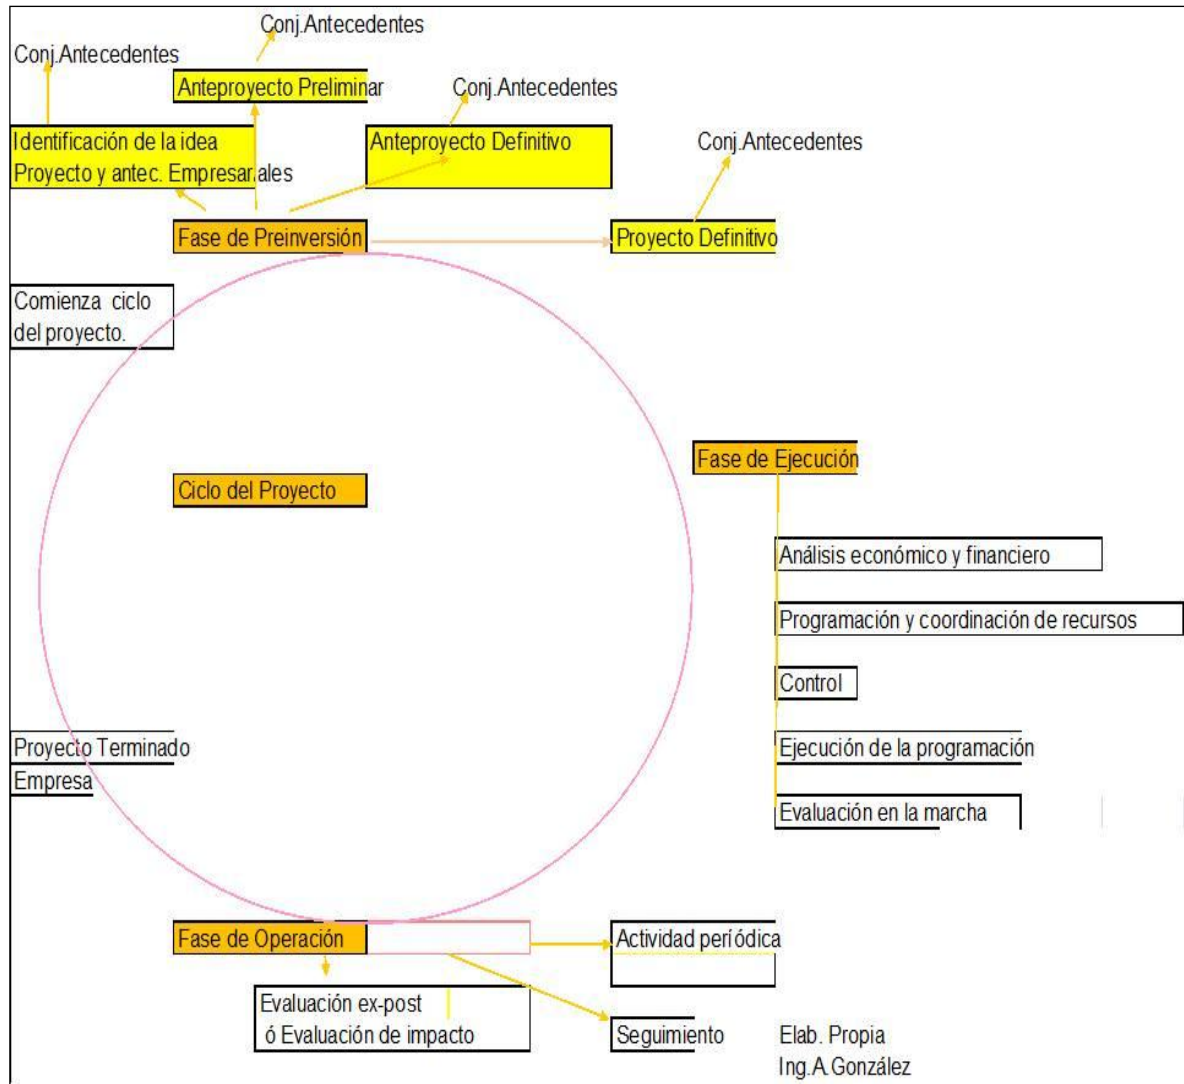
Conj.Antecedentes

Conj.Antecedentes

Anteproyecto Preliminar

Conj.Antecedentes

Identificación de la idea Proyecto y antec. Empresariales

Anteproyecto Definitivo

Conj.Antecedentes

Fase de Preinversión

Proyecto Definitivo

Comienza ciclo del proyecto.

Fase de Ejecución

Ciclo del Proyecto

Análisis económico y financiero

Programación y coordinación de recursos

Control

Proyecto Terminado Empresa

Ejecución de la programación

Evaluación en la marcha

Fase de Operación

Actividad periódica

Evaluación ex-post ó Evaluación de impacto

Seguimiento

Elab. Propia
Ing.A.González